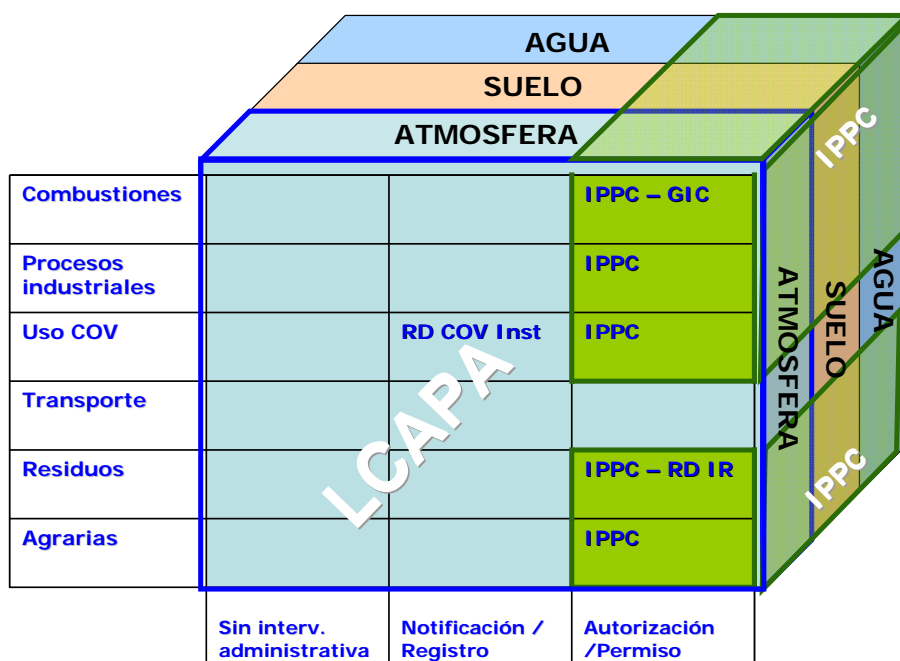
AGUA

SUELO

ATMOSFERA

| | | | |
|---|---|---|---|
| Combustiones | | | IPPC – GIC |
| Procesos industriales | | | IPPC |
| Uso COV | | RD COV Inst | IPPC |
| Transporte | | | |
| Residuos | | | IPPC – RD IR |
| Agrarias | | | IPPC |
| | Sin interv. administrativa | Notificación / Registro | Autorización /Permiso |

LCAPA

IPPC

ATMOSFERA

SUELO

AGUA

IPPC